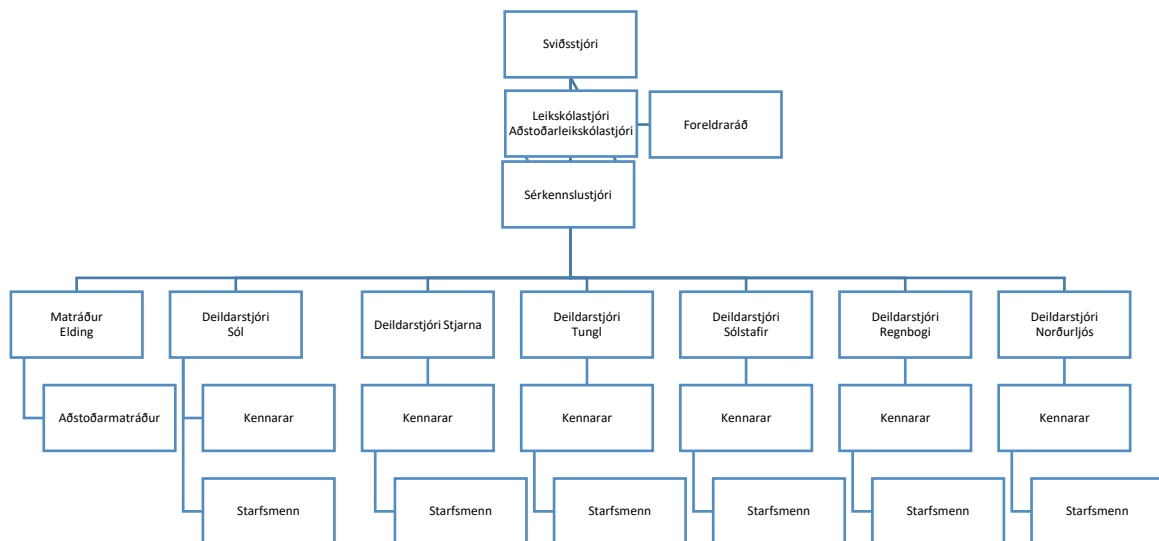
Sviðsstjóri

Leikskólastjóri
Aðstoðarleikskólastjóri

Foreldraráð

Sérkennslustjóri

Matráður
Elding

Aðstoðarmatráður

Deildarstjóri
Sól

Kennarar

Starfsmenn

Deildarstjóri Stjarna

Kennarar

Starfsmenn

Deildarstjóri
Tungl

Kennarar

Starfsmenn

Deildarstjóri
Sólstafir

Kennarar

Starfsmenn

Deildarstjóri
Regnbogi

Kennarar

Starfsmenn

Deildarstjóri
Norðurljós

Kennarar

Starfsmenn